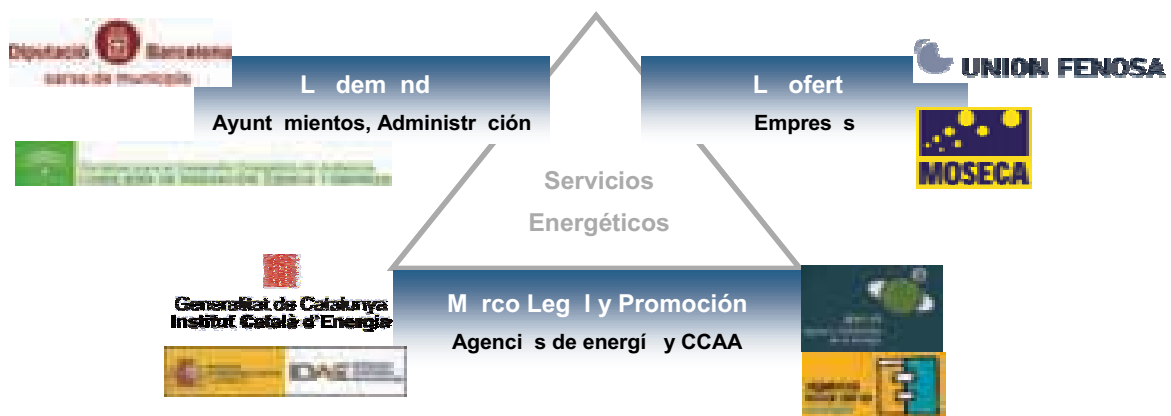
Diputació Barcelona
xarxa de municipis

L dem nd
Ayunt mientos, Administr ción

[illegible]

L ofert
Empres s

UNION FENOSA

MOSECA

Servicios
Energéticos

Generalitat de Catalunya
Institut Català d'Energia

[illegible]

M rco Leg l y Promoción
Agenci s de energí y CCAA

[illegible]

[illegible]